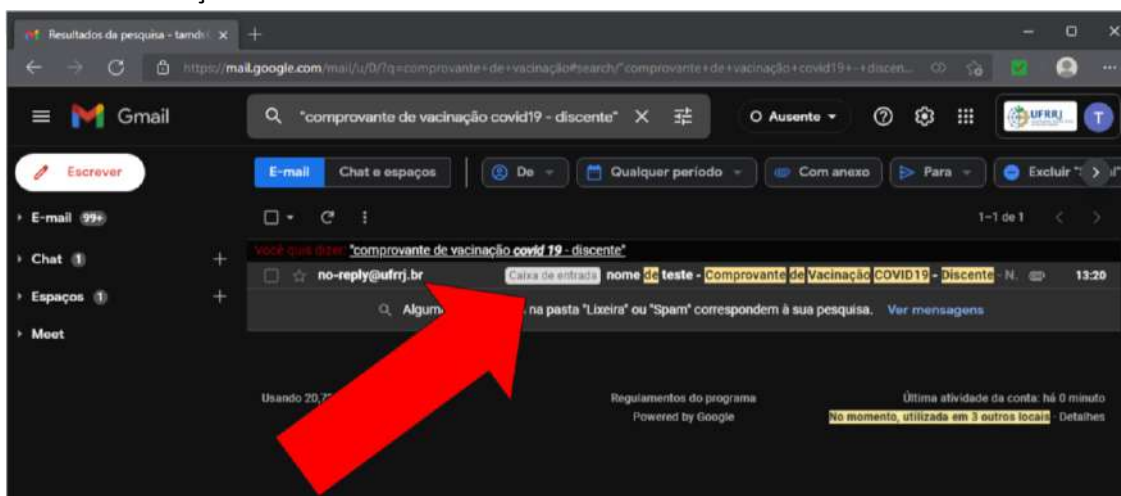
Resultados da pesquisa - tamds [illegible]

https://mail.google.com/mail/u/0/?q=comprovante+de+vacinação#search/"comprovante+de+vacinação+covid19+-+discen...

Gmail

"comprovante de vacinação covid19 - discente"

Ausente

UFRRJ

T

Escrever

E-mail 99+

Chat 1

Espaços 1

Meet

E-mail

Chat e espaços

De

Qualquer período

Com anexo

Para

Excluir

1–1 de 1

Você quis dizer: "comprovante de vacinação covid 19 - discente"

no-reply@ufrrj.br

Caixa de entrada

nome de teste - Comprovante de Vacinação COVID19 - Discente - N...

13:20

Algum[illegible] na pasta "Lixeira" ou "Spam" correspondem à sua pesquisa.

Ver mensagens

Usando 20,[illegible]

Regulamentos do programa

Powered by Google

Última atividade da conta: há 0 minuto

No momento, utilizada em 3 outros locais · Detalhes